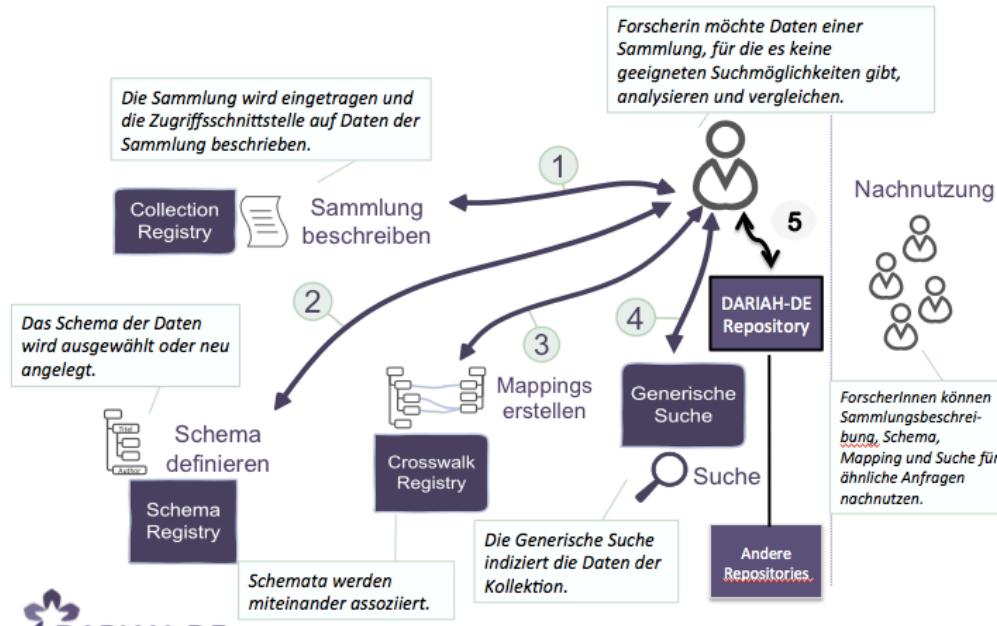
Forscherin möchte Daten einer Sammlung, für die es keine geeigneten Suchmöglichkeiten gibt, analysieren und vergleichen.

Die Sammlung wird eingetragen und die Zugriffsschnittstelle auf Daten der Sammlung beschrieben.

1

Collection Registry

Sammlung beschreiben

5

Nachnutzung

2

Das Schema der Daten wird ausgewählt oder neu angelegt.

3

4

DARIAH-DE Repository

Mappings erstellen

Generische Suche

Title

Author

Schema definieren

Crosswalk Registry

ForscherInnen können Sammlungsbeschreibung, Schema, Mapping und Suche für ähnliche Anfragen nachnutzen.

Suche

Schema Registry

Die Generische Suche indiziert die Daten der Kollektion.

Andere Repositories

Schemata werden miteinander assoziiert.

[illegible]